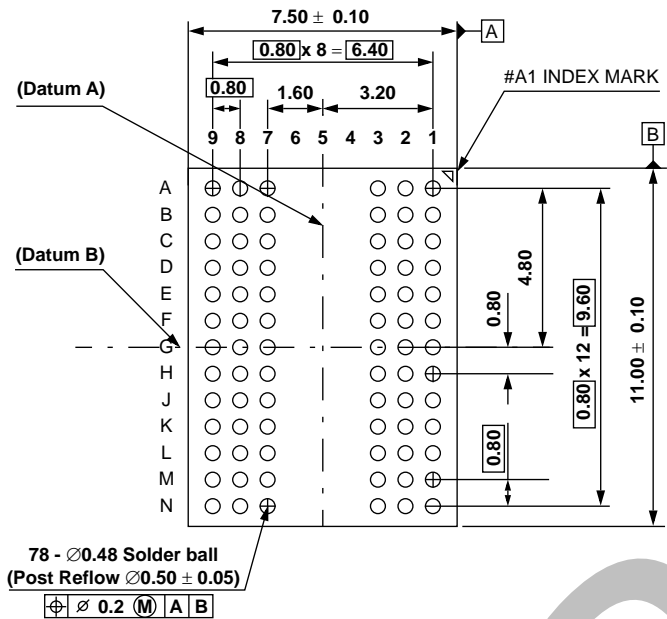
7.50 $\pm$ 0.10

A

0.80 x 8 = 6.40

#A1 INDEX MARK

(Datum A)

0.80

1.60

3.20

9 8 7 6 5 4 3 2 1

B

A
B
C
D
E
F
G
H
J
K
L
M
N

(Datum B)

4.80

0.80

0.80 x 12 = 9.60

11.00 $\pm$ 0.10

0.80

78 - $\varnothing$0.48 Solder ball
(Post Reflow $\varnothing$0.50 $\pm$ 0.05)

| $\oplus$ | $\varnothing$ 0.2 Ⓜ | A | B |